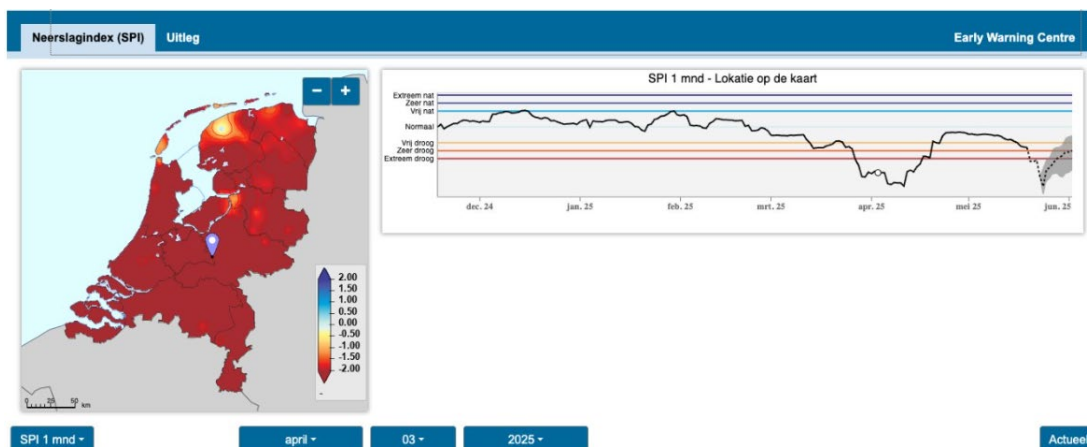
Neerslagindex (SPI) Uitleg

Early Warning Centre

−
+

2.00
1.50
1.00
0.50
0.00
-0.50
-1.00
-1.50
-2.00

0 25 50 km

SPI 1 mnd - Lokatie op de kaart

Extreem nat
Zeer nat
Vrij nat
Normaal
Vrij droog
Zeer droog
Extreem droog

dec. 24
jan. 25
feb. 25
mrt. 25
apr. 25
mei 25
jun. 25

SPI 1 mnd ▾
april ▾
03 ▾
2025 ▾
Actuee